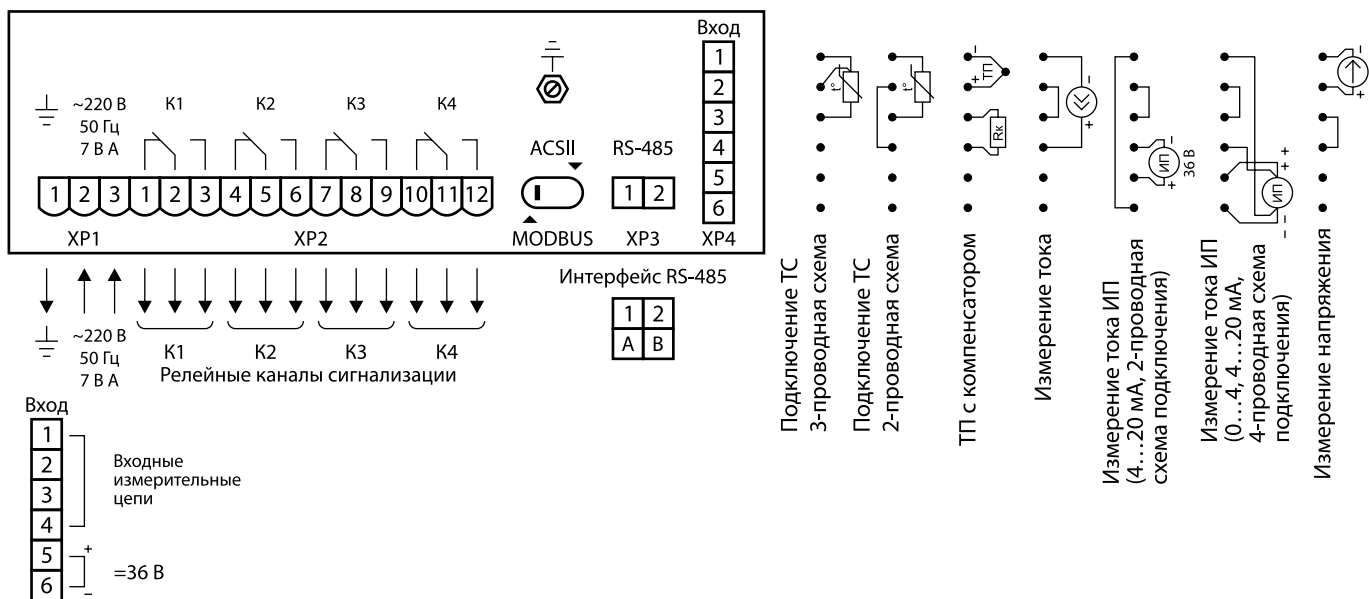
Вход
1
2
3
4
5
6

~220 В
50 Гц
7 В А

K1 K2 K3 K4

1 2 3 1 2 3 4 5 6 7 8 9 10 11 12

XP1 XP2

ACSII

MODBUS

RS-485

1 2

XP3 XP4

~220 В
50 Гц
7 В А

K1 K2 K3 K4
Релейные каналы сигнализации

Интерфейс RS-485

| 1 | 2 |
|---|---|
| A | B |

Вход
1
2
3
4
5
6

Входные измерительные цепи

=36 В

t°

t°

ТП

Rк

ИП

36 В

ИП

Подключение ТС 3-проводная схема

Подключение ТС 2-проводная схема

ТП с компенсатором

Измерение тока

Измерение тока ИП (4…20 мА, 2-проводная схема подключения)

Измерение тока ИП (0…4, 4…20 мА, 4-проводная схема подключения)

Измерение напряжения